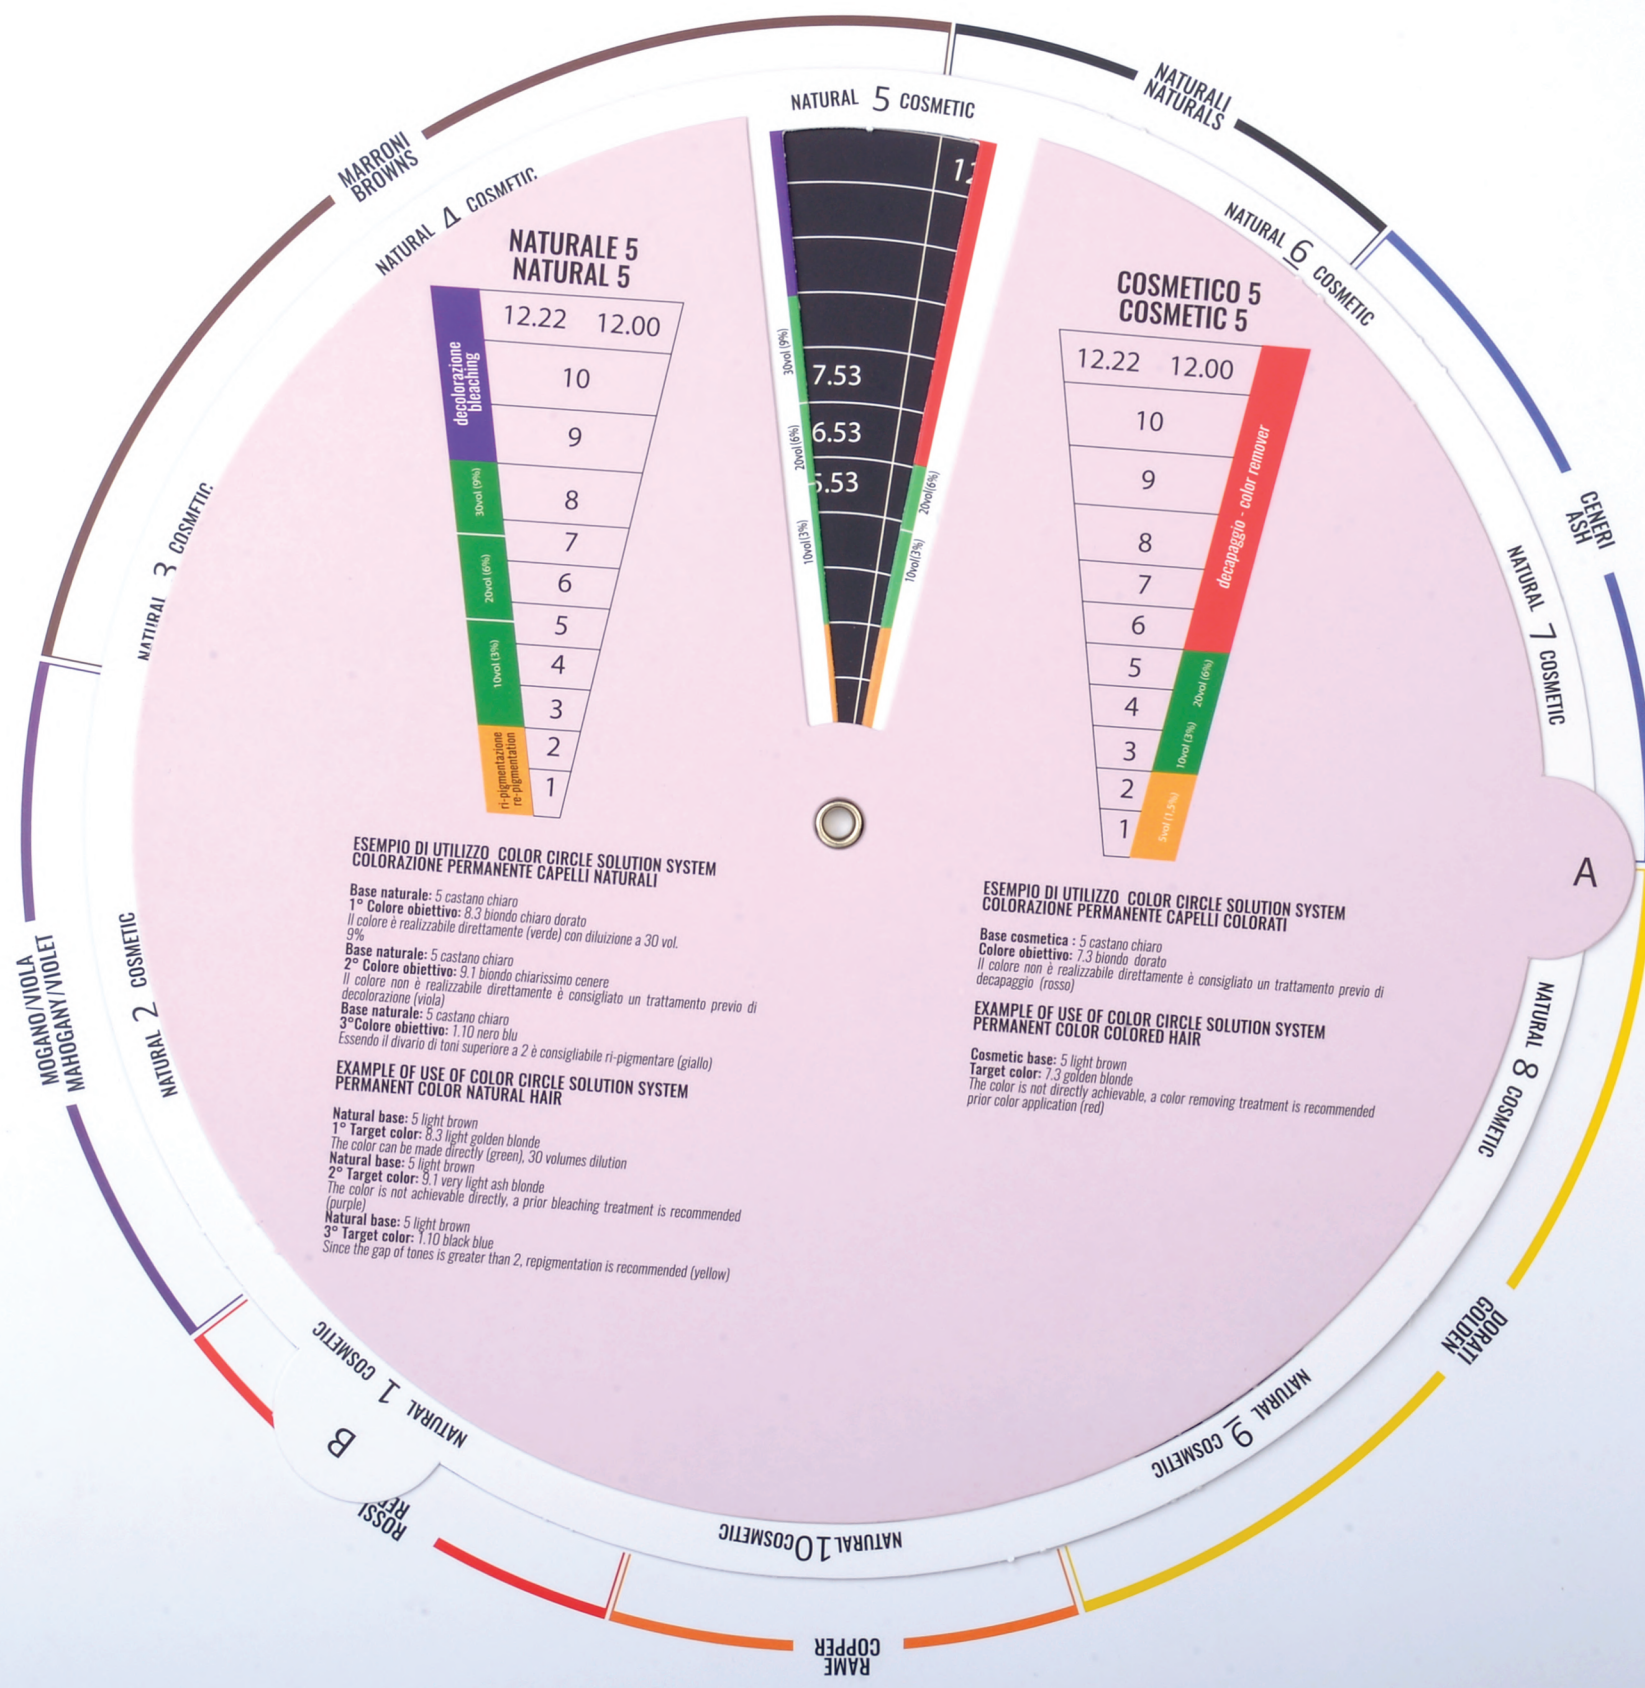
NATURAL 5 COSMETIC

NATURALI
NATURALS

MARRONI
BROWNS

NATURAL 4 COSMETIC

NATURAL 6 COSMETIC

CENERI
ASH

NATURAL 7 COSMETIC

NATURAL 3 COSMETIC

NATURALE 5
NATURAL 5

| decolorazione bleaching | 12.22 | 12.00 |
|---|---|---|
| | 10 | |
| | 9 | |
| 30vol (9%) | 8 | |
| | 7 | |
| 20vol (6%) | 6 | |
| | 5 | |
| 10vol (3%) | 4 | |
| | 3 | |
| ri-pigmentazione re-pigmentation | 2 | |
| | 1 | |

12
30vol (9%) 7.53
20vol (6%) 6.53
5.53
10vol (3%)
20vol (6%)
10vol (3%)

COSMETICO 5
COSMETIC 5

| 12.22 | 12.00 | |
|---|---|---|
| 10 | | decapaggio - color remover |
| 9 | | |
| 8 | | |
| 7 | | |
| 6 | | |
| 5 | | 20vol (6%) |
| 4 | | |
| 3 | | 10vol (3%) |
| 2 | | |
| 1 | | 5vol (1,5%) |

A

ESEMPIO DI UTILIZZO COLOR CIRCLE SOLUTION SYSTEM
COLORAZIONE PERMANENTE CAPELLI NATURALI

Base naturale: 5 castano chiaro
1° Colore obiettivo: 8.3 biondo chiaro dorato
Il colore è realizzabile direttamente (verde) con diluizione a 30 vol. 9%
Base naturale: 5 castano chiaro
2° Colore obiettivo: 9.1 biondo chiarissimo cenere
Il colore non è realizzabile direttamente è consigliato un trattamento previo di decolorazione (viola)
Base naturale: 5 castano chiaro
3°Colore obiettivo: 1.10 nero blu
Essendo il divario di toni superiore a 2 è consigliabile ri-pigmentare (giallo)

EXAMPLE OF USE OF COLOR CIRCLE SOLUTION SYSTEM
PERMANENT COLOR NATURAL HAIR

Natural base: 5 light brown
1° Target color: 8.3 light golden blonde
The color can be made directly (green), 30 volumes dilution
Natural base: 5 light brown
2° Target color: 9.1 very light ash blonde
The color is not achievable directly, a prior bleaching treatment is recommended (purple)
Natural base: 5 light brown
3° Target color: 1.10 black blue
Since the gap of tones is greater than 2, repigmentation is recommended (yellow)

ESEMPIO DI UTILIZZO COLOR CIRCLE SOLUTION SYSTEM
COLORAZIONE PERMANENTE CAPELLI COLORATI

Base cosmetica : 5 castano chiaro
Colore obiettivo: 7.3 biondo dorato
Il colore non è realizzabile direttamente è consigliato un trattamento previo di decapaggio (rosso)

EXAMPLE OF USE OF COLOR CIRCLE SOLUTION SYSTEM
PERMANENT COLOR COLORED HAIR

Cosmetic base: 5 light brown
Target color: 7.3 golden blonde
The color is not directly achievable, a color removing treatment is recommended prior color application (red)

MOGANO/VIOLA
MAHOGANY/VIOLET

NATURAL 2 COSMETIC

NATURAL 8 COSMETIC

NATURAL 1 COSMETIC

B

ROSSI
RE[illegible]

NATURAL 9 COSMETIC

DORATI
GOLDEN

NATURAL 10 COSMETIC

COPPER
RAME